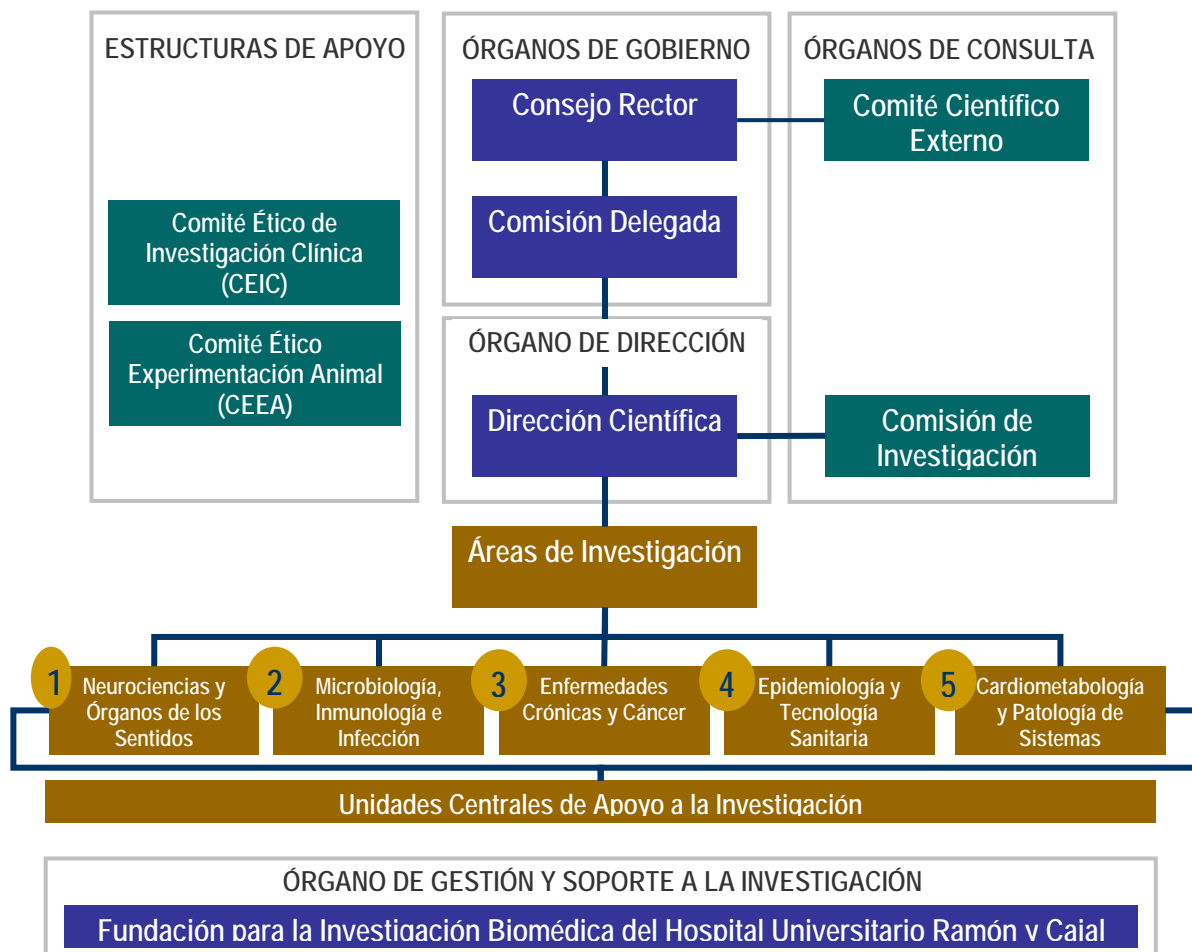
ESTRUCTURAS DE APOYO

Comité Ético de Investigación Clínica (CEIC)

Comité Ético Experimentación Animal (CEEA)

ÓRGANOS DE GOBIERNO

Consejo Rector

Comisión Delegada

ÓRGANOS DE CONSULTA

Comité Científico Externo

ÓRGANO DE DIRECCIÓN

Dirección Científica

Comisión de Investigación

Áreas de Investigación

1 Neurociencias y Órganos de los Sentidos

2 Microbiología, Inmunología e Infección

3 Enfermedades Crónicas y Cáncer

4 Epidemiología y Tecnología Sanitaria

5 Cardiometabología y Patología de Sistemas

Unidades Centrales de Apoyo a la Investigación

ÓRGANO DE GESTIÓN Y SOPORTE A LA INVESTIGACIÓN

Fundación para la Investigación Biomédica del Hospital Universitario Ramón y Cajal